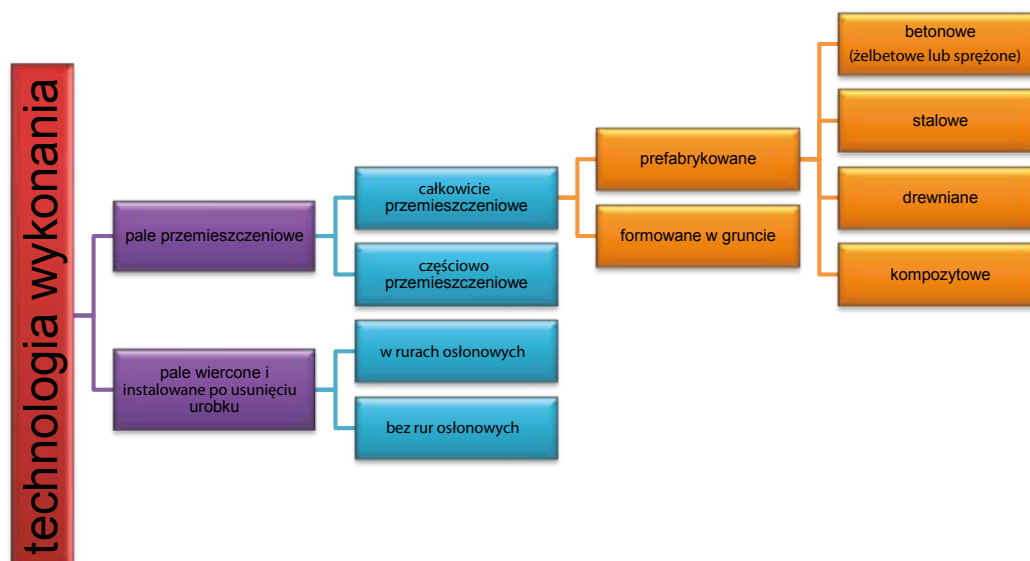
technologia wykonania

pale przemieszczeniowe

całkowicie przemieszczeniowe

prefabrykowane

betonowe (żelbetowe lub sprężone)

stalowe

drewniane

kompozytowe

formowane w gruncie

częściowo przemieszczeniowe

pale wiercone i instalowane po usunięciu urobku

w rurach osłonowych

bez rur osłonowych